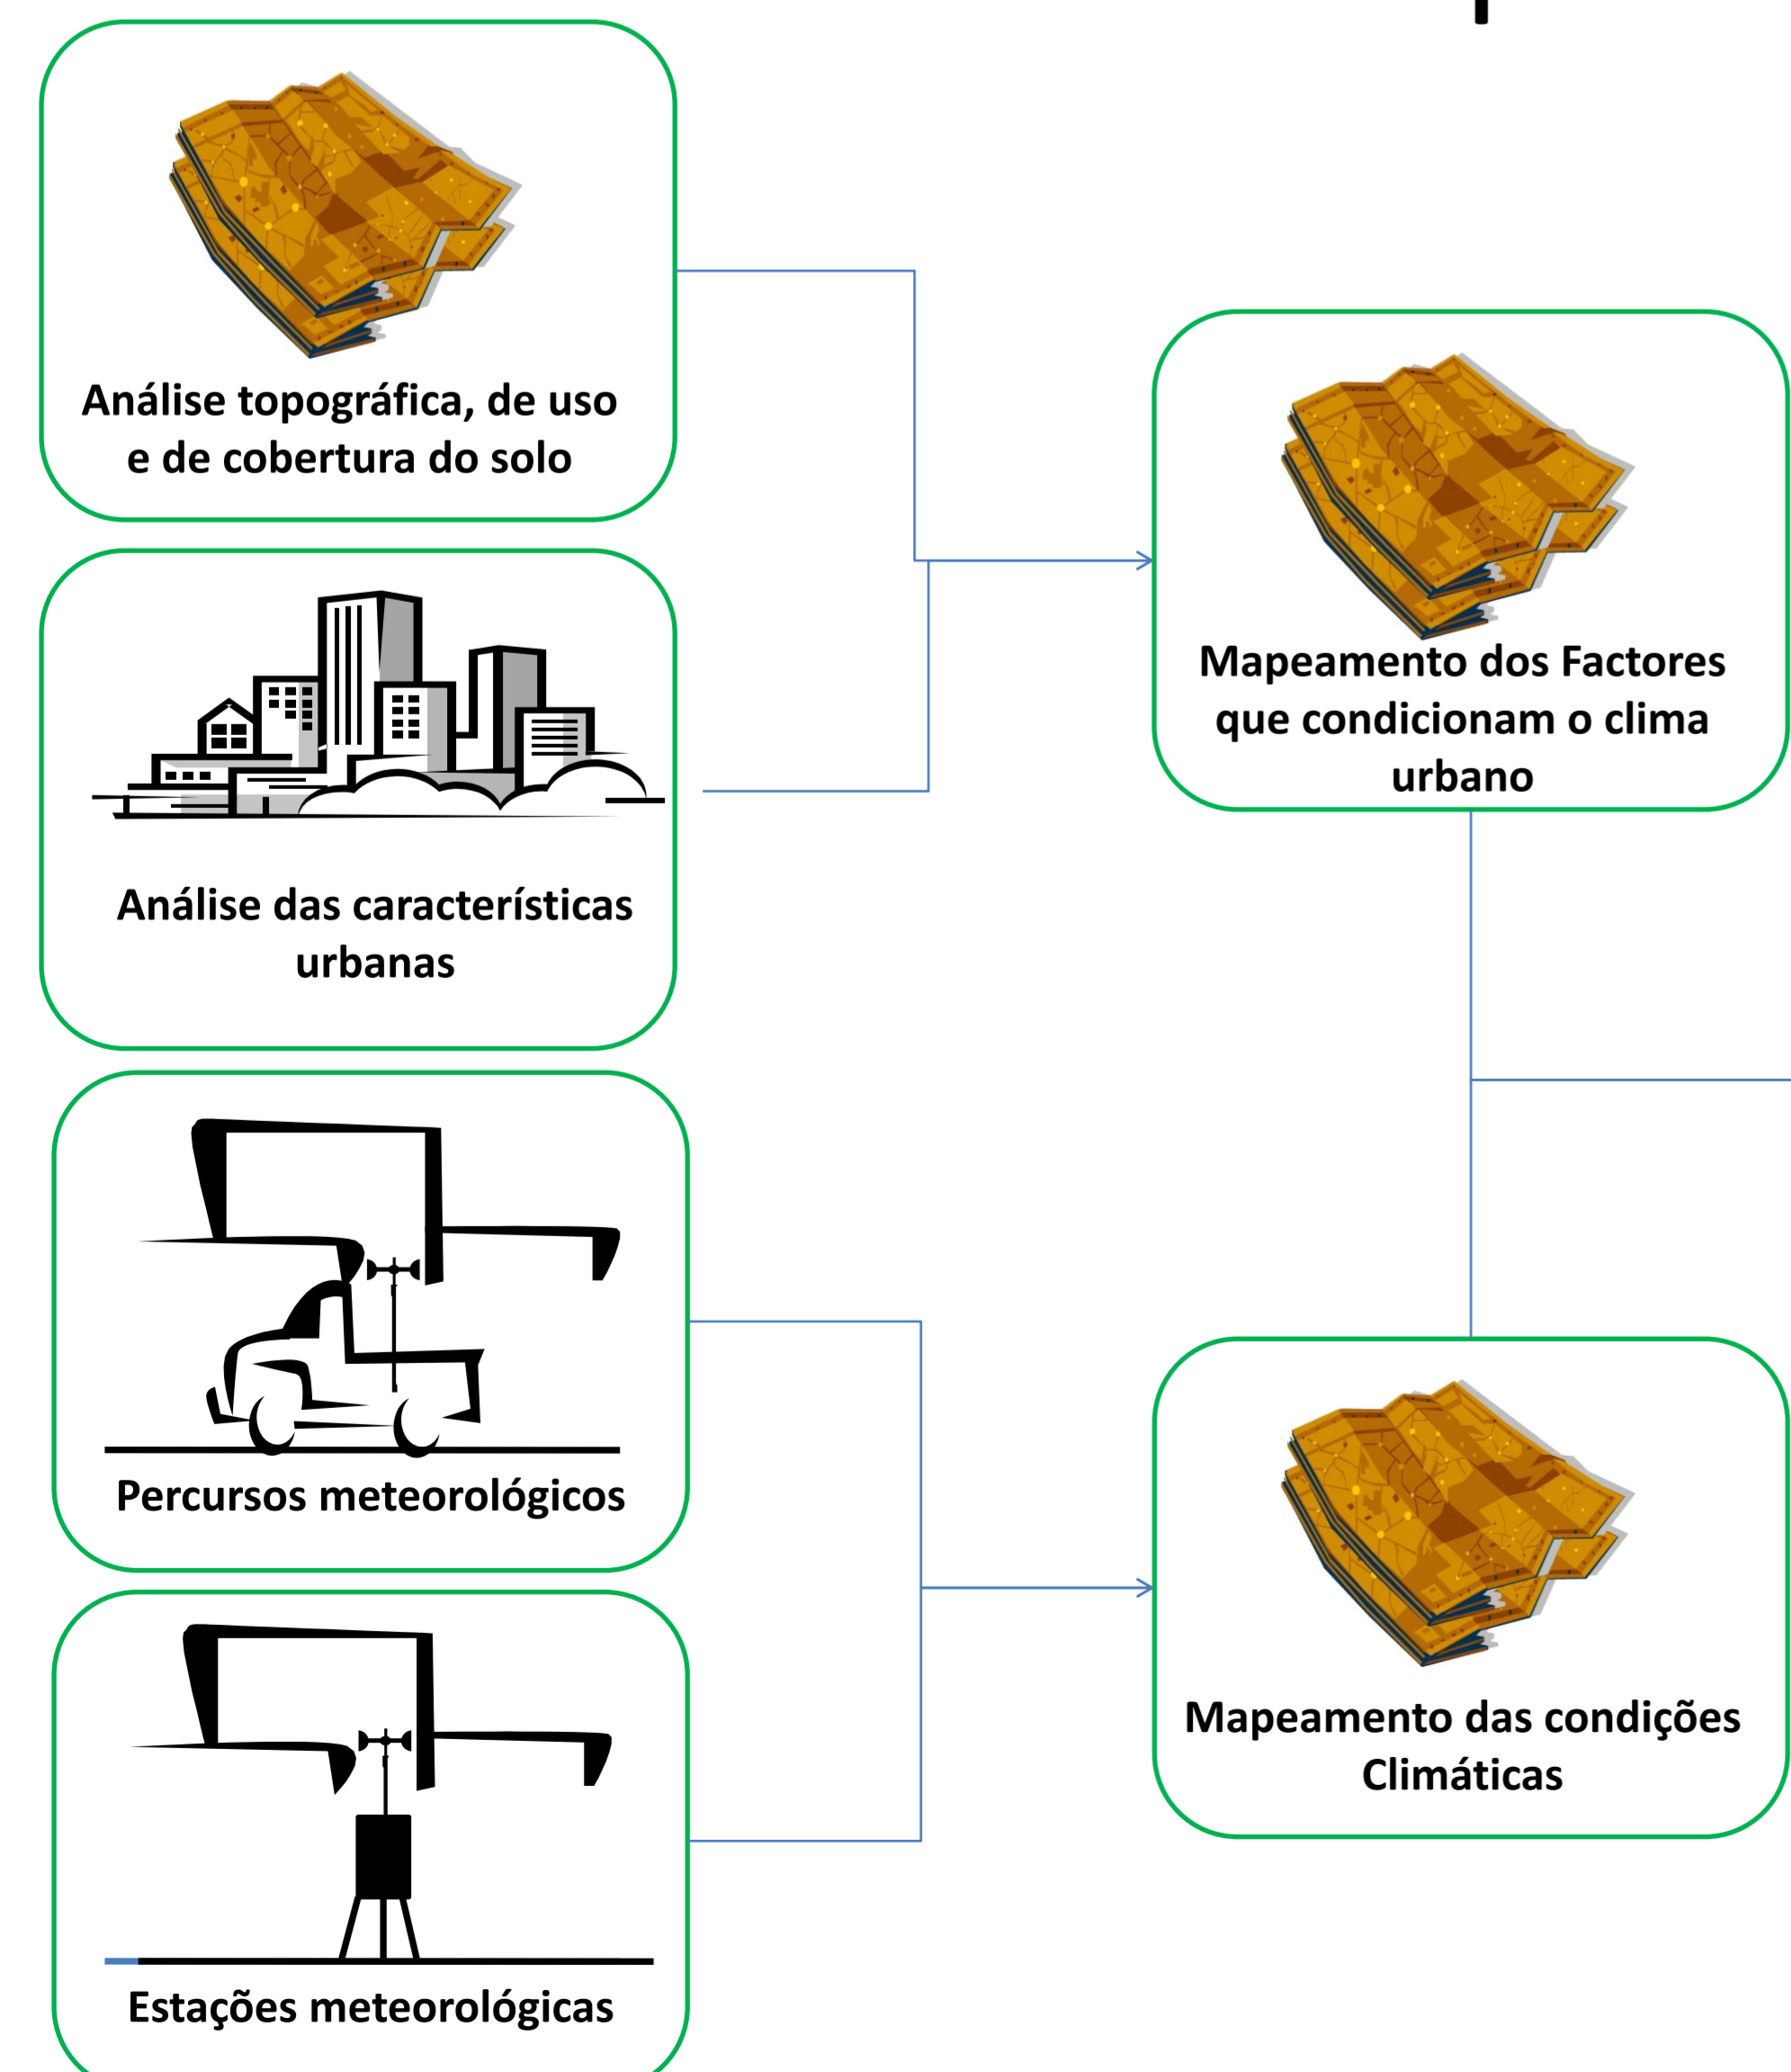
Análise topográfica, de uso e de cobertura do solo

Análise das características urbanas

Mapeamento dos Factores que condicionam o clima urbano

Percursos meteorológicos

Estações meteorológicas

Mapeamento das condições Climáticas